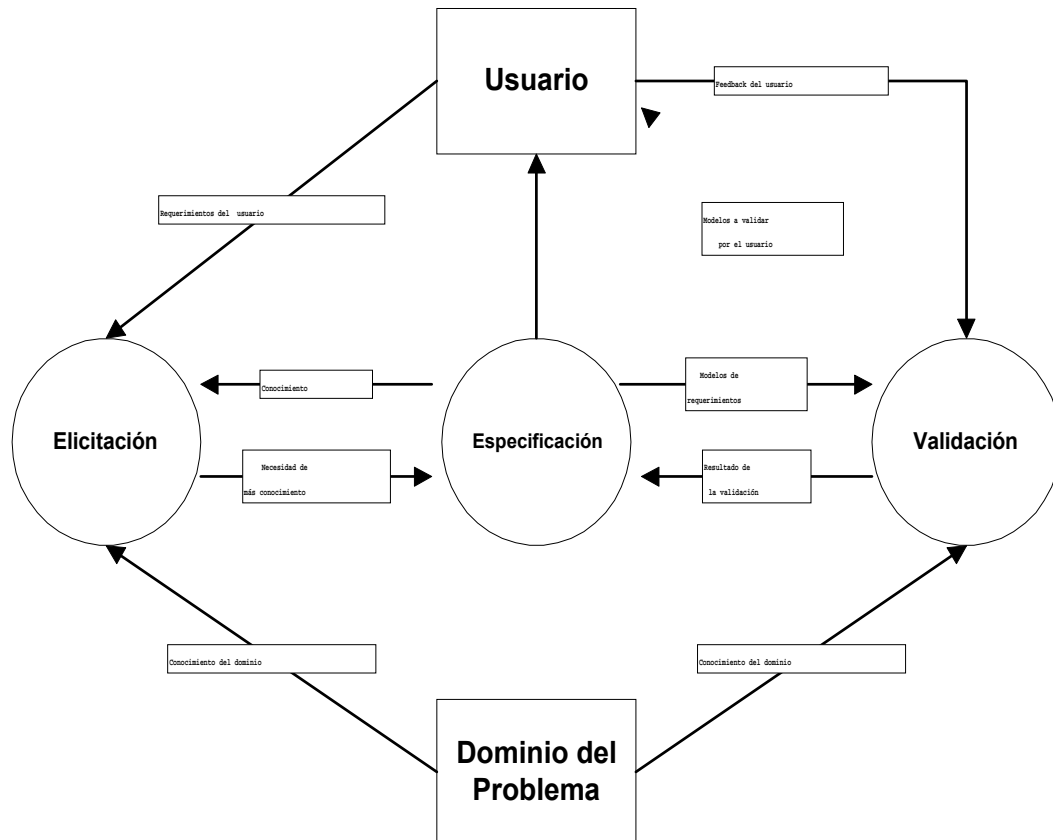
Usuario

Feedback del usuario

Requerimientos del usuario

Modelos a validar por el usuario

Conocimiento

Modelos de requerimientos

Elicitación

Especificación

Validación

Necesidad de más conocimiento

Resultado de la validación

Conocimiento del dominio

Conocimiento del dominio

Dominio del Problema